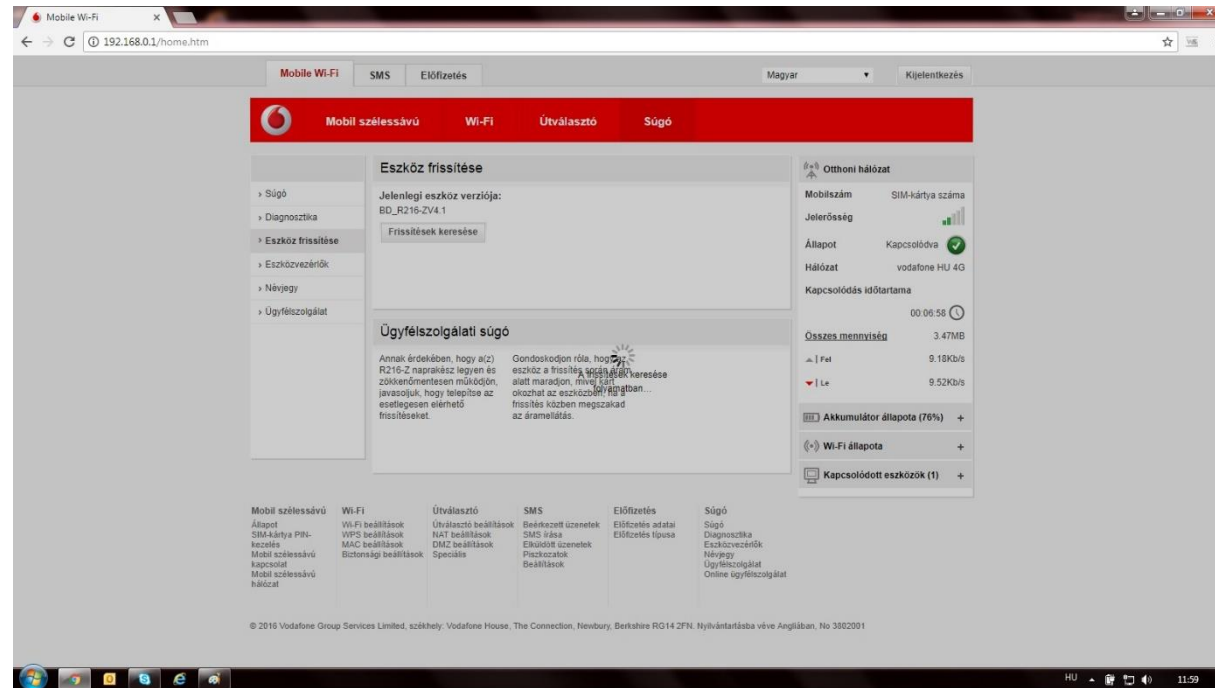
Mobile Wi-Fi

192.168.0.1/home.htm

Mobile Wi-Fi SMS Előfizetés

Magyar Kijelentkezés

Mobil szélessávú Wi-Fi Útválasztó Súgó

› Súgó
› Diagnosztika
› Eszköz frissítése
› Eszközvezérlők
› Névjegy
› Ügyfélszolgálat

Eszköz frissítése

Jelenlegi eszköz verziója:
BD_R216-ZV4.1

Frissítések keresése

Ügyfélszolgálati súgó

Annak érdekében, hogy a(z) R216-Z naprakész legyen és zökkenőmentesen működjön, javasoljuk, hogy telepítse az esetlegesen elérhető frissítéseket.

Gondoskodjon róla, hogy az eszköz a frissítés során áram alatt maradjon, mivel kárt okozhat az eszközben, ha a frissítés közben megszakad az áramellátás.

A frissítések keresése folyamatban...

Otthoni hálózat

Mobilszám SIM-kártya száma
Jelerősség
Állapot Kapcsolódva
Hálózat vodafone HU 4G
Kapcsolódás időtartama
00:06:58
Összes mennyiség 3.47MB
Fel 9.18Kb/s
Le 9.52Kb/s

Akkumulátor állapota (76%) +
Wi-Fi állapota +
Kapcsolódott eszközök (1) +

Mobil szélessávú
Állapot
SIM-kártya PIN-kezelés
Mobil szélessávú kapcsolat
Mobil szélessávú hálózat

Wi-Fi
Wi-Fi beállítások
WPS beállítások
MAC beállítások
Biztonsági beállítások

Útválasztó
Útválasztó beállítások
NAT beállítások
DMZ beállítások
Speciális

SMS
Beérkezett üzenetek
SMS írása
Elküldött üzenetek
Piszkozatok
Beállítások

Előfizetés
Előfizetés adatai
Előfizetés típusa

Súgó
Súgó
Diagnosztika
Eszközvezérlők
Névjegy
Ügyfélszolgálat
Online ügyfélszolgálat

© 2016 Vodafone Group Services Limited, székhely: Vodafone House, The Connection, Newbury, Berkshire RG14 2FN. Nyilvántartásba véve Angliában, No 3802001

HU 11:59